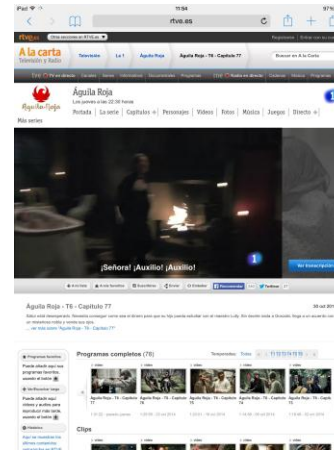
iPad 11:04 97%

rtve.es

A la carta
Televisión y Radio

Televisión La 1 Águila Roja Águila Roja - T6 - Capítulo 77

Buscar en A la Carta

Águila Roja
Los jueves a las 22:30 horas
Portada | La serie | Capítulos | Personajes | Vídeos | Fotos | Música | Juegos | Directo

Más series

¡Señora! ¡Auxilio! ¡Auxilio!

Ver transcripción

Águila Roja - T6 - Capítulo 77

Programas completos (76)

Temporadas: Todas

Clips